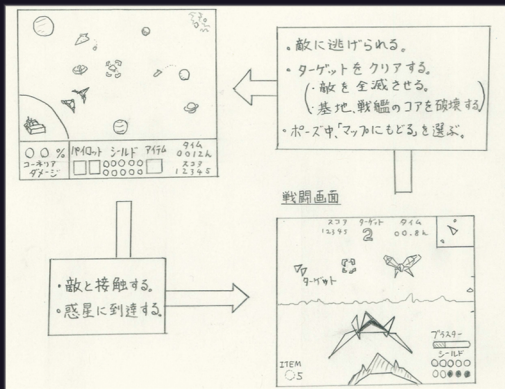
ダメージ

00%
コーネリア
ダメージ

パイロット　シールド　アイテム　タイム
0012ん
スコア
12345

・敵に逃げられる。
・ターゲットをクリアする。
(・敵を全滅させる。
・基地、戦艦のコアを破壊する)
・ポーズ中「マップにもどる」を選ぶ。

戦闘画面

スコア　ターゲット　タイム
12345　2　00.8ん

ターゲット

ブラスター
シールド

ITEM
5

・敵と接触する。
・惑星に到達する。